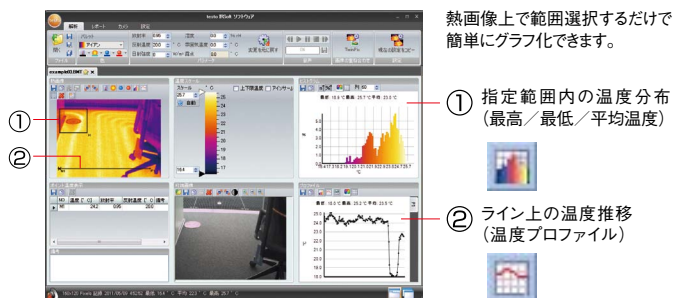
熱画像上で範囲選択するだけで簡単にグラフ化できます。

①

②

① 指定範囲内の温度分布（最高／最低／平均温度）

② ライン上の温度推移（温度プロファイル）

testo IRSoft ソフトウェア

解析　レポート　ガイド　設定

パレット　アイアン　放射率 0.95　反射温度 20.0　湿度　大気温度

元画像に戻す　TwinPix　現在の設定をコピー

example0.bmt

スケール　25.7　上下限温度　アイソサーム　自動　18.8

最低: 18.8 ℃ 最高: 25.7 ℃ 平均: 23.0 ℃

最低: 18.6 ℃ 最高: 25.7 ℃ 平均: 23.3 ℃

NO. 温度 [℃] 放射率 反射温度 [℃] 備考

M1 24.2 0.95 20.0

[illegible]